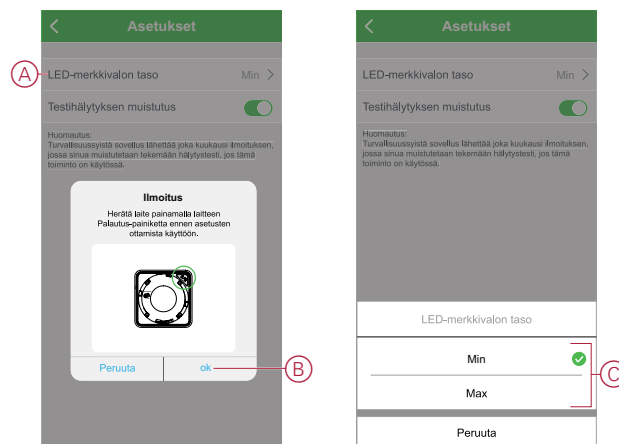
Asetukset

A

LED-merkkivalon taso Min

Testihälytyksen muistutus

Huomautus:
Turvallisuussyistä sovellus lähettää joka kuukausi ilmoituksen, jossa sinua muistutetaan tekemään hälytystesti, jos tämä toiminto on käytössä.

Ilmoitus

Herätä laite painamalla laitteen Palautus-painiketta ennen asetusten ottamista käyttöön.

Peruuta ok

B

Asetukset

LED-merkkivalon taso Min

Testihälytyksen muistutus

Huomautus:
Turvallisuussyistä sovellus lähettää joka kuukausi ilmoituksen, jossa sinua muistutetaan tekemään hälytystesti, jos tämä toiminto on käytössä.

LED-merkkivalon taso

Min

Max

C

Peruuta